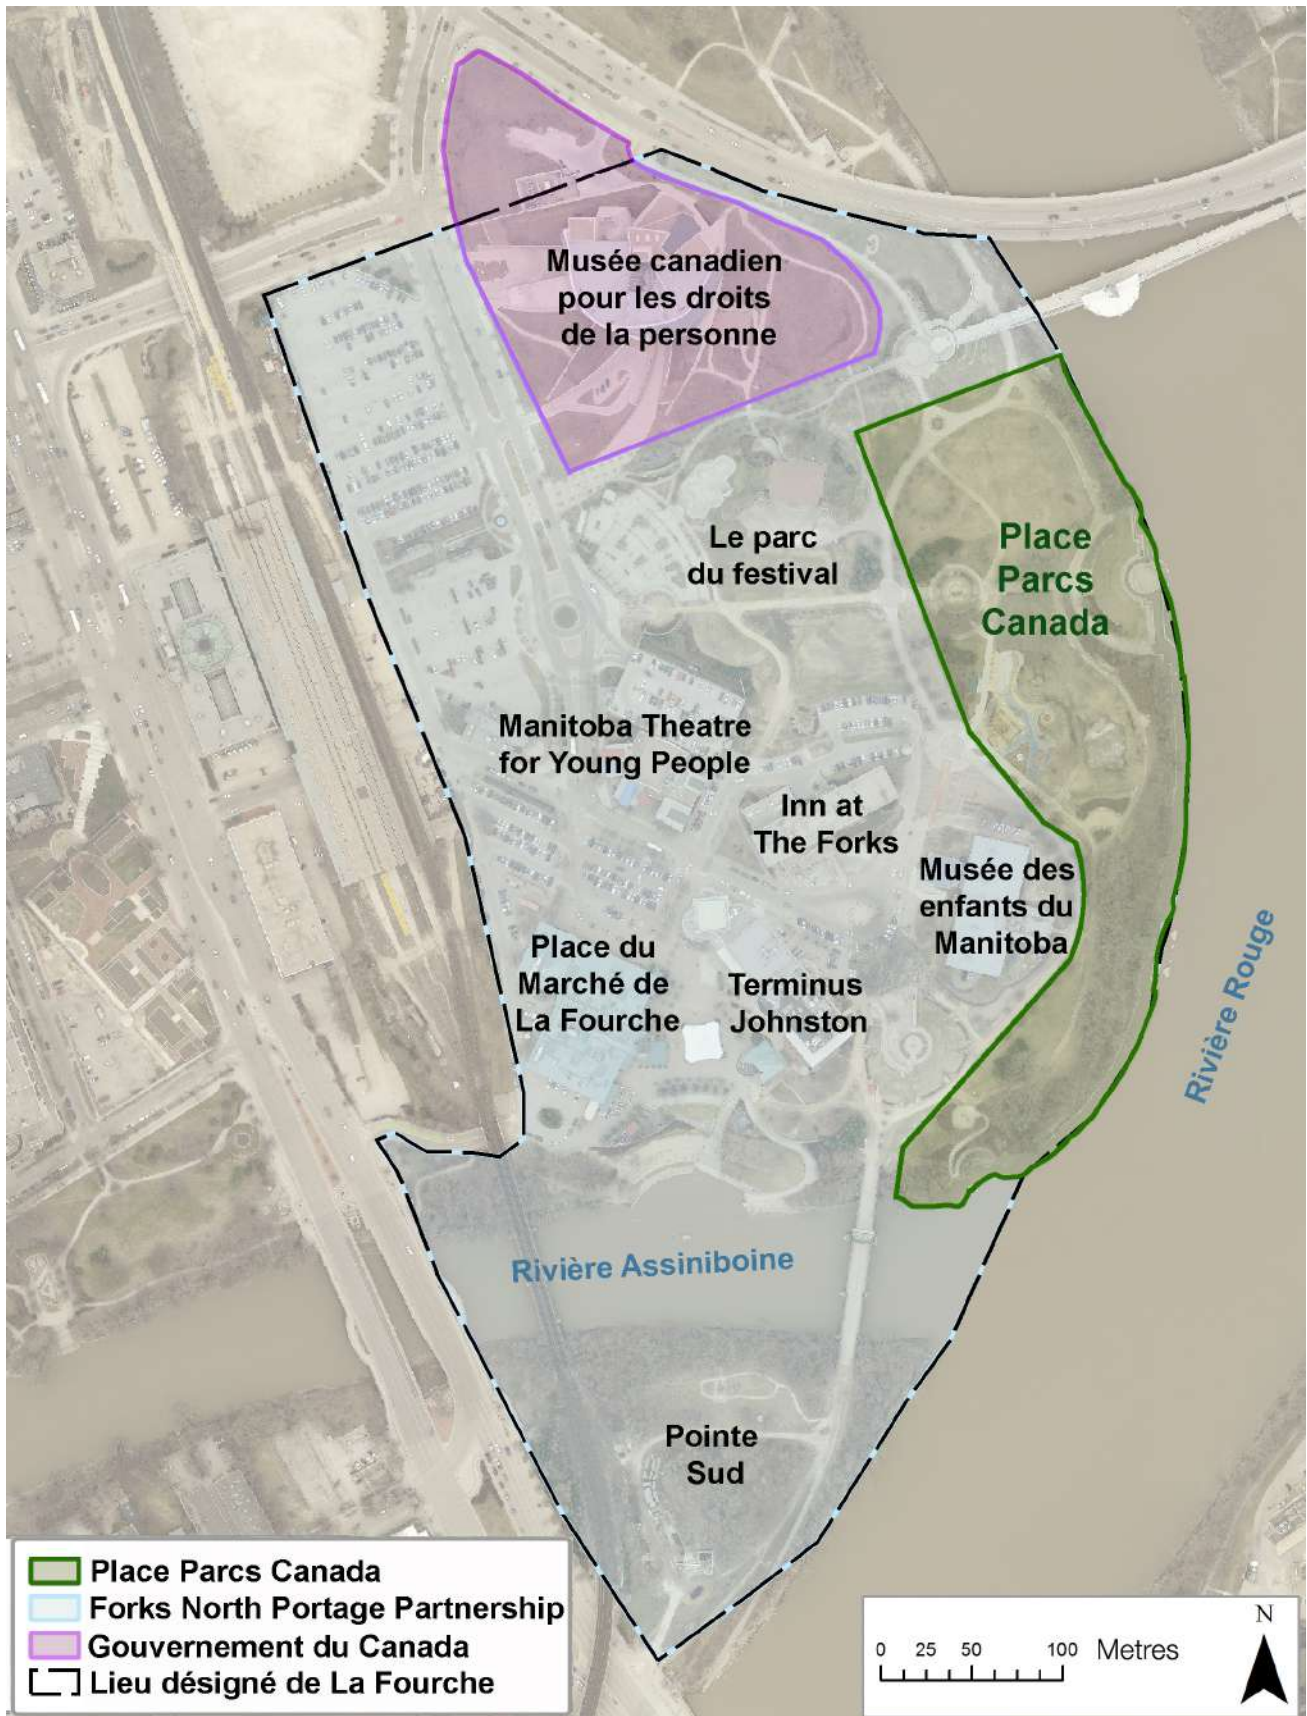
Musée canadien pour les droits de la personne

Le parc du festival

Place Parcs Canada

Manitoba Theatre for Young People

Inn at The Forks

Musée des enfants du Manitoba

Place du Marché de La Fourche

Terminus Johnston

Rivière Rouge

Rivière Assiniboine

Pointe Sud

Place Parcs Canada
Forks North Portage Partnership
Gouvernement du Canada
Lieu désigné de La Fourche

0 25 50 100 Metres

N